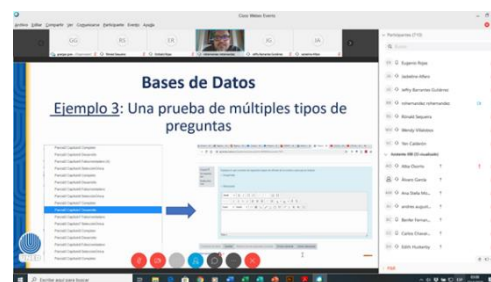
Cisco Webex Events

Archivo Editar Compartir Ver Comunicarse Participante Evento Ayuda

Bases de Datos

Ejemplo 3: Una prueba de múltiples tipos de preguntas

Participantes (170)

Eugenio Rojas

Sebastian Alfaro

Jeffry Barrantes Gutiérrez

Bienal Saquera

Wendy Villalobos

Asistente (59) (Sin Visualizador)

Alba Duarte

Álvaro García

Ana Daila Alfaro

andrea augusto

Bertki Ferrari

Carlos Chaves

Edith Huilarsky

Escribe aquí para buscar